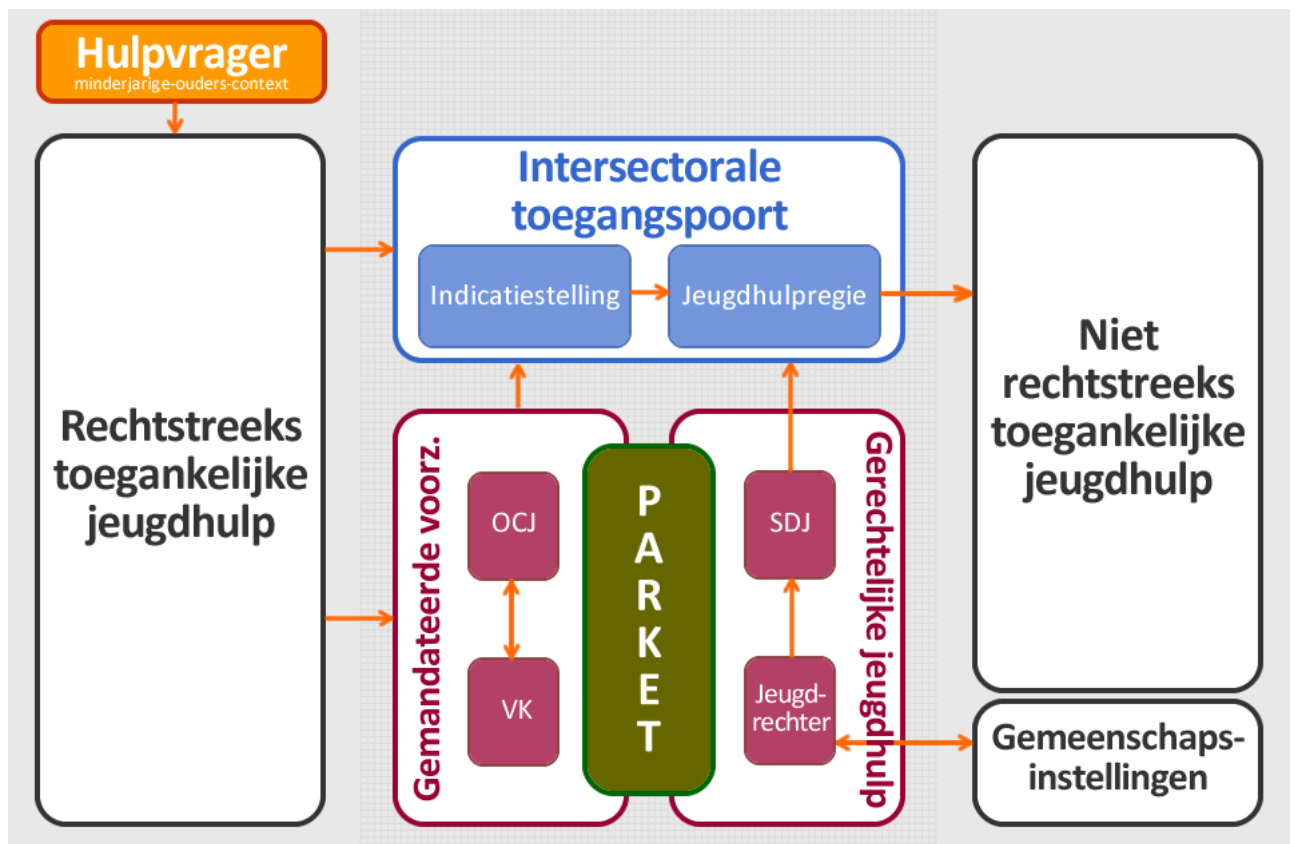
Hulpvrager
minderjarige-ouders-context

Rechtstreeks toegankelijke jeugdhulp

Intersectorale toegangspoort

Indicatiestelling

Jeugdhulpregie

Niet rechtstreeks toegankelijke jeugdhulp

Gemandateerde voorz.

OCJ

VK

PARKET

SDJ

Jeugd-rechter

Gerechtelijke jeugdhulp

Gemeenschaps-instellingen